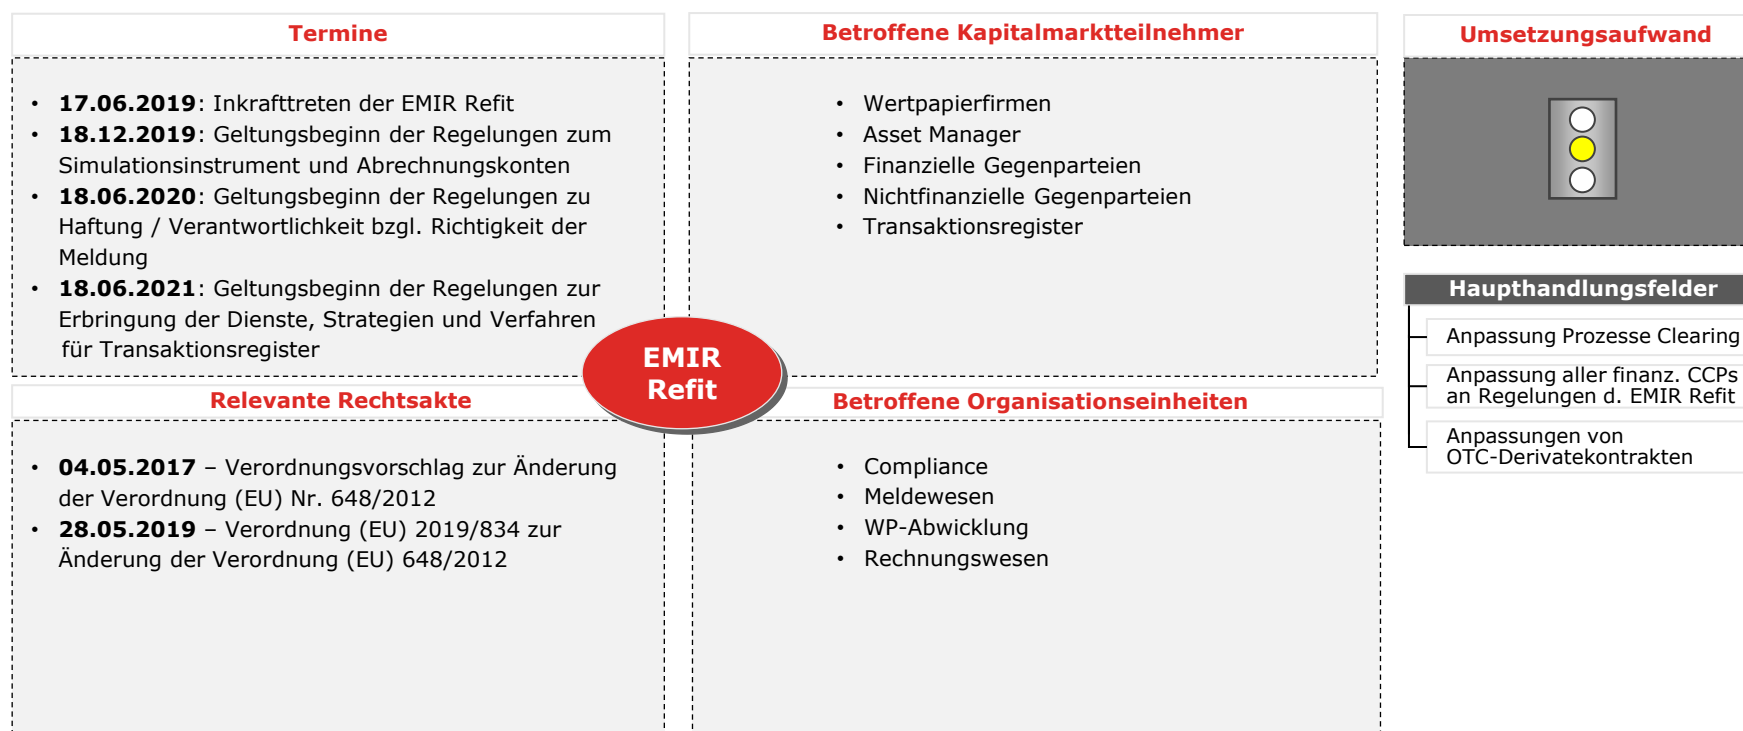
Termine

- **17.06.2019**: Inkrafttreten der EMIR Refit
- **18.12.2019**: Geltungsbeginn der Regelungen zum Simulationsinstrument und Abrechnungskonten
- **18.06.2020**: Geltungsbeginn der Regelungen zu Haftung / Verantwortlichkeit bzgl. Richtigkeit der Meldung
- **18.06.2021**: Geltungsbeginn der Regelungen zur Erbringung der Dienste, Strategien und Verfahren für Transaktionsregister

Betroffene Kapitalmarktteilnehmer

- Wertpapierfirmen
- Asset Manager
- Finanzielle Gegenparteien
- Nichtfinanzielle Gegenparteien
- Transaktionsregister

Umsetzungsaufwand

EMIR Refit

Relevante Rechtsakte

- **04.05.2017** – Verordnungsvorschlag zur Änderung der Verordnung (EU) Nr. 648/2012
- **28.05.2019** – Verordnung (EU) 2019/834 zur Änderung der Verordnung (EU) 648/2012

Betroffene Organisationseinheiten

- Compliance
- Meldewesen
- WP-Abwicklung
- Rechnungswesen

Haupthandlungsfelder

Anpassung Prozesse Clearing

Anpassung aller finanz. CCPs an Regelungen d. EMIR Refit

Anpassungen von OTC-Derivatekontrakten